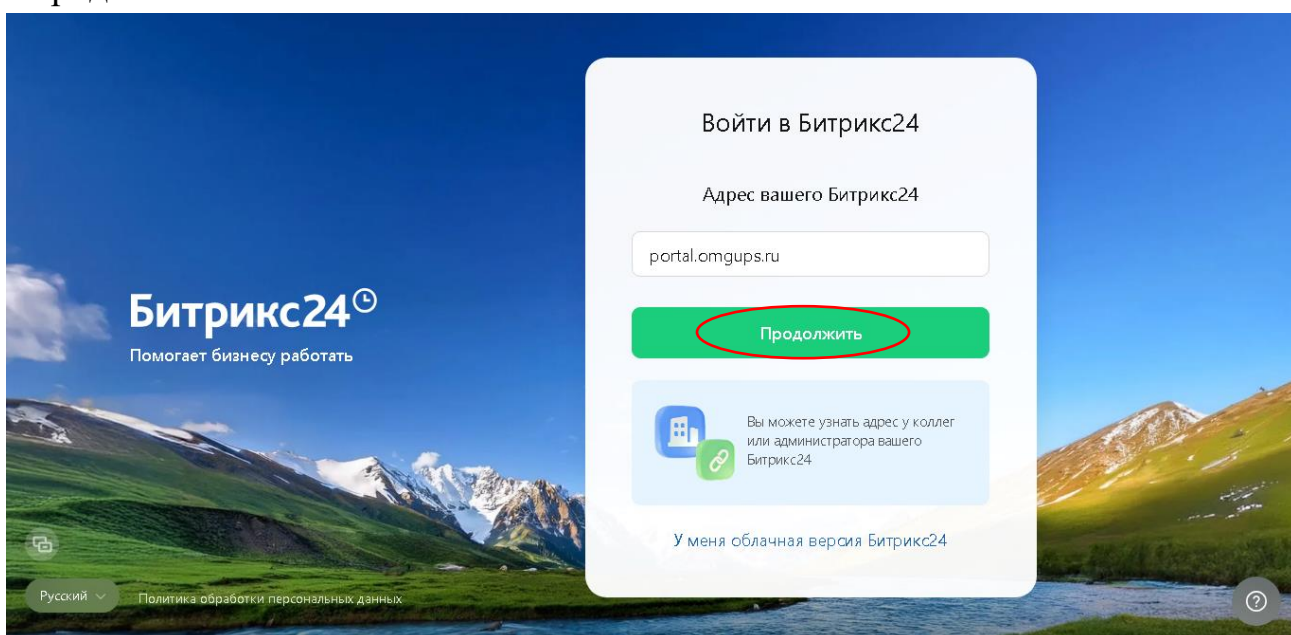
Битрикс24
Помогает бизнесу работать

Войти в Битрикс24

Адрес вашего Битрикс24

portal.omgups.ru

Продолжить

Вы можете узнать адрес у коллег или администратора вашего Битрикс24

У меня облачная версия Битрикс24

Русский

Политика обработки персональных данных